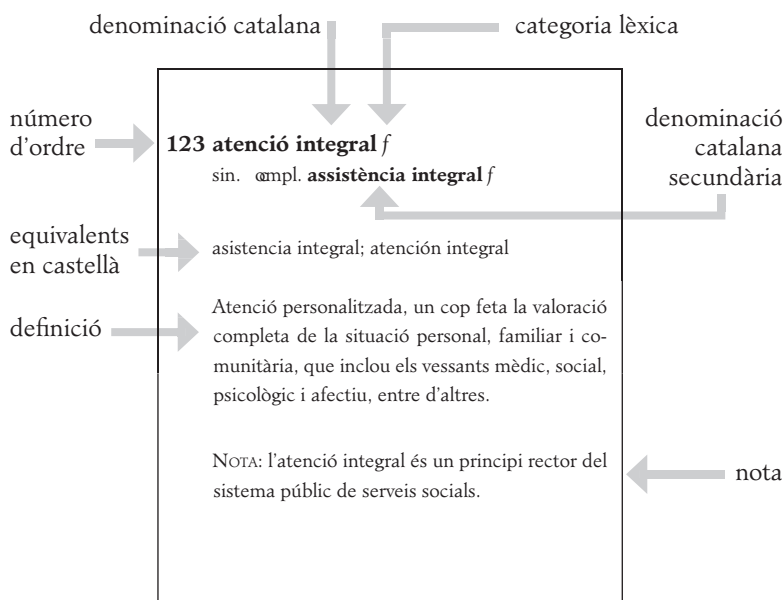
denominació catalana

categoria lèxica

número d'ordre

123 atenció integral *f*

sin. compl. **assistència integral** *f*

denominació catalana secundària

equivalents en castellà

asistencia integral; atención integral

definició

Atenció personalitzada, un cop feta la valoració completa de la situació personal, familiar i comunitària, que inclou els vessants mèdic, social, psicològic i afectiu, entre d'altres.

NOTA: l'atenció integral és un principi rector del sistema públic de serveis socials.

nota